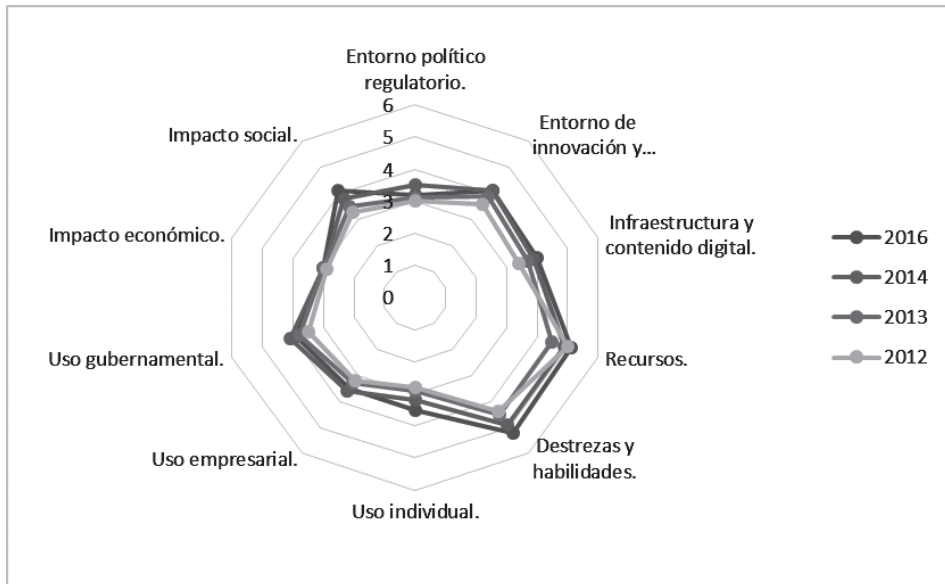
Entorno político regulatorio.

6
5
4
3
2
1
0

Entorno de innovación y...

Infraestructura y contenido digital.

Recursos.

Destrezas y habilidades.

Uso individual.

Uso empresarial.

Uso gubernamental.

Impacto económico.

Impacto social.

2016
2014
2013
2012